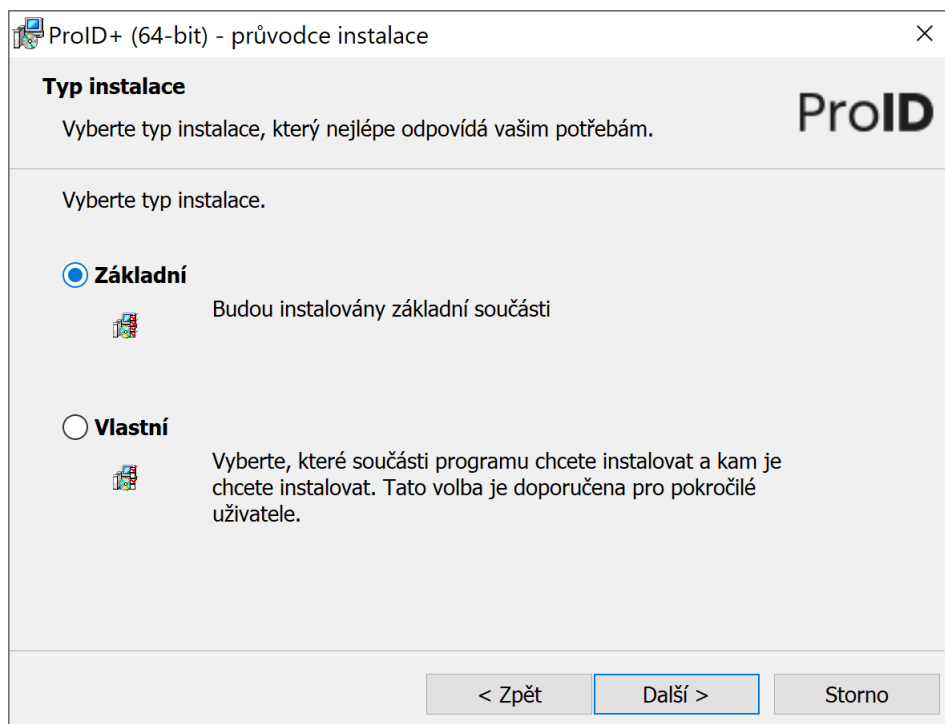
ProID+ (64-bit) - průvodce instalace

×

Typ instalace

Vyberte typ instalace, který nejlépe odpovídá vašim potřebám.

ProID

Vyberte typ instalace.

Základní

Budou instalovány základní součásti

Vlastní

Vyberte, které součásti programu chcete instalovat a kam je chcete instalovat. Tato volba je doporučena pro pokročilé uživatele.

< Zpět

Další >

Storno